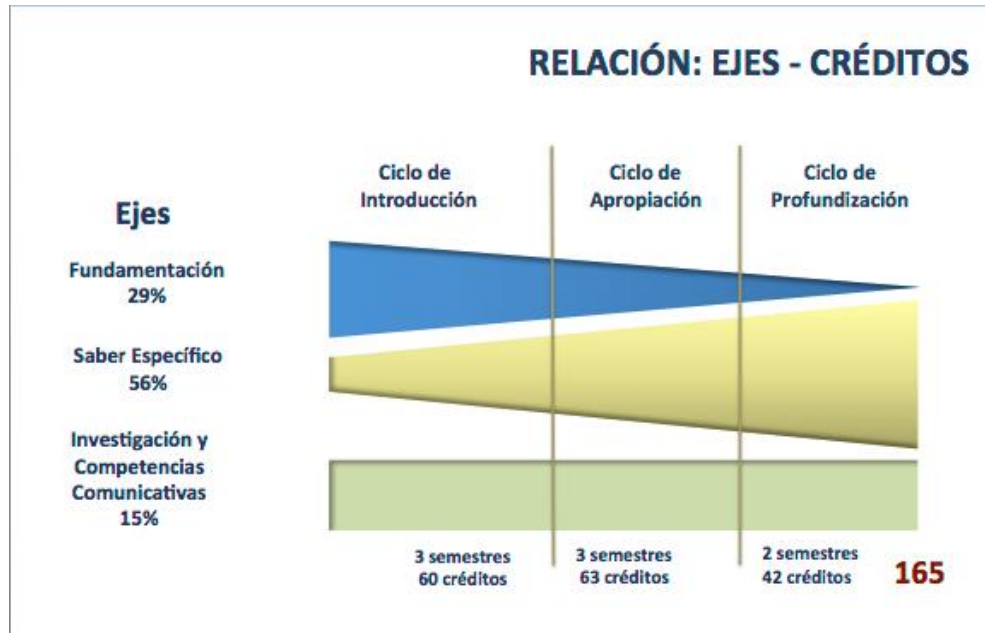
RELACIÓN: EJES - CRÉDITOS

Ejes

Fundamentación
29%

Saber Específico
56%

Investigación y Competencias Comunicativas
15%

Ciclo de Introducción

Ciclo de Apropiación

Ciclo de Profundización

3 semestres
60 créditos

3 semestres
63 créditos

2 semestres
42 créditos

165